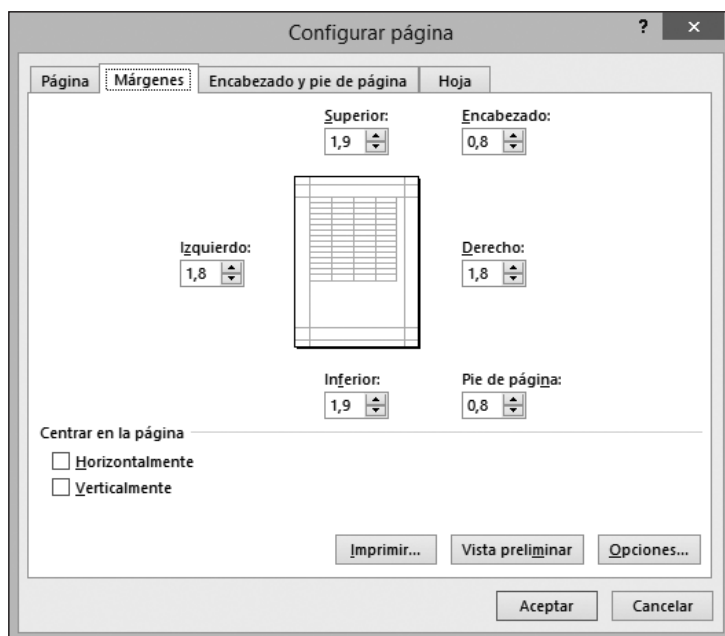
Configurar página

?

×

Página

Márgenes

Encabezado y pie de página

Hoja

Superior:

1,9

Encabezado:

0,8

Izquierdo:

1,8

Derecho:

1,8

Inferior:

1,9

Pie de página:

0,8

Centrar en la página

Horizontalmente

Verticalmente

Imprimir...

Vista preliminar

Opciones...

Aceptar

Cancelar